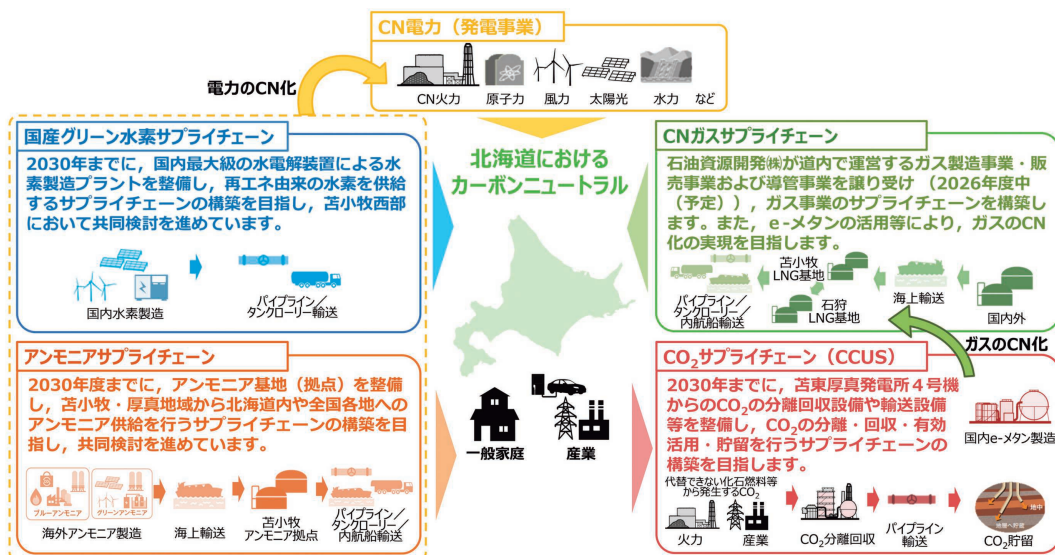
CN電力（発電事業）

CN火力　原子力　風力　太陽光　水力　など

電力のCN化

国産グリーン水素サプライチェーン

2030年までに，国内最大級の水電解装置による水素製造プラントを整備し，再エネ由来の水素を供給するサプライチェーンの構築を目指し，苫小牧西部において共同検討を進めています。

国内水素製造　パイプライン／タンクローリー輸送

北海道における カーボンニュートラル

CNガスサプライチェーン

石油資源開発㈱が道内で運営するガス製造事業・販売事業および導管事業を譲り受け（2026年度中（予定）），ガス事業のサプライチェーンを構築します。また，e-メタンの活用等により，ガスのCN化の実現を目指します。

苫小牧 LNG基地　海上輸送　パイプライン／タンクローリー／内航船輸送　石狩 LNG基地　国内外

ガスのCN化

アンモニアサプライチェーン

2030年度までに，アンモニア基地（拠点）を整備し，苫小牧・厚真地域から北海道内や全国各地へのアンモニア供給を行うサプライチェーンの構築を目指し，共同検討を進めています。

ブルーアンモニア　グリーンアンモニア　海外アンモニア製造　海上輸送　苫小牧 アンモニア拠点　パイプライン／タンクローリー／内航船輸送

一般家庭　産業

$CO_2$サプライチェーン（CCUS）

2030年までに，苫東厚真発電所４号機からの$CO_2$の分離回収設備や輸送設備等を整備し，$CO_2$の分離・回収・有効活用・貯留を行うサプライチェーンの構築を目指します。

国内e-メタン製造

代替できない化石燃料等から発生する$CO_2$　火力　産業　$CO_2$分離回収　パイプライン輸送　地中　$CO_2$貯留